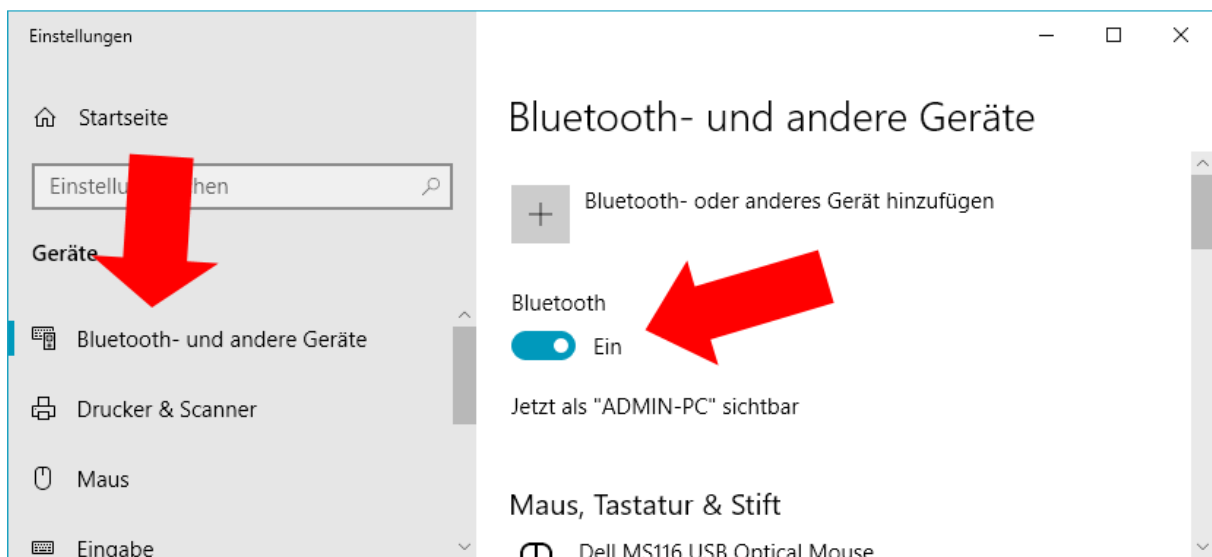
Einstellungen

Startseite

Einstellu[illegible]hen

Geräte

Bluetooth- und andere Geräte

Drucker & Scanner

Maus

Eingabe

Bluetooth- und andere Geräte

Bluetooth- oder anderes Gerät hinzufügen

Bluetooth

Ein

Jetzt als "ADMIN-PC" sichtbar

Maus, Tastatur & Stift

Dell MS116 USB Optical Mouse